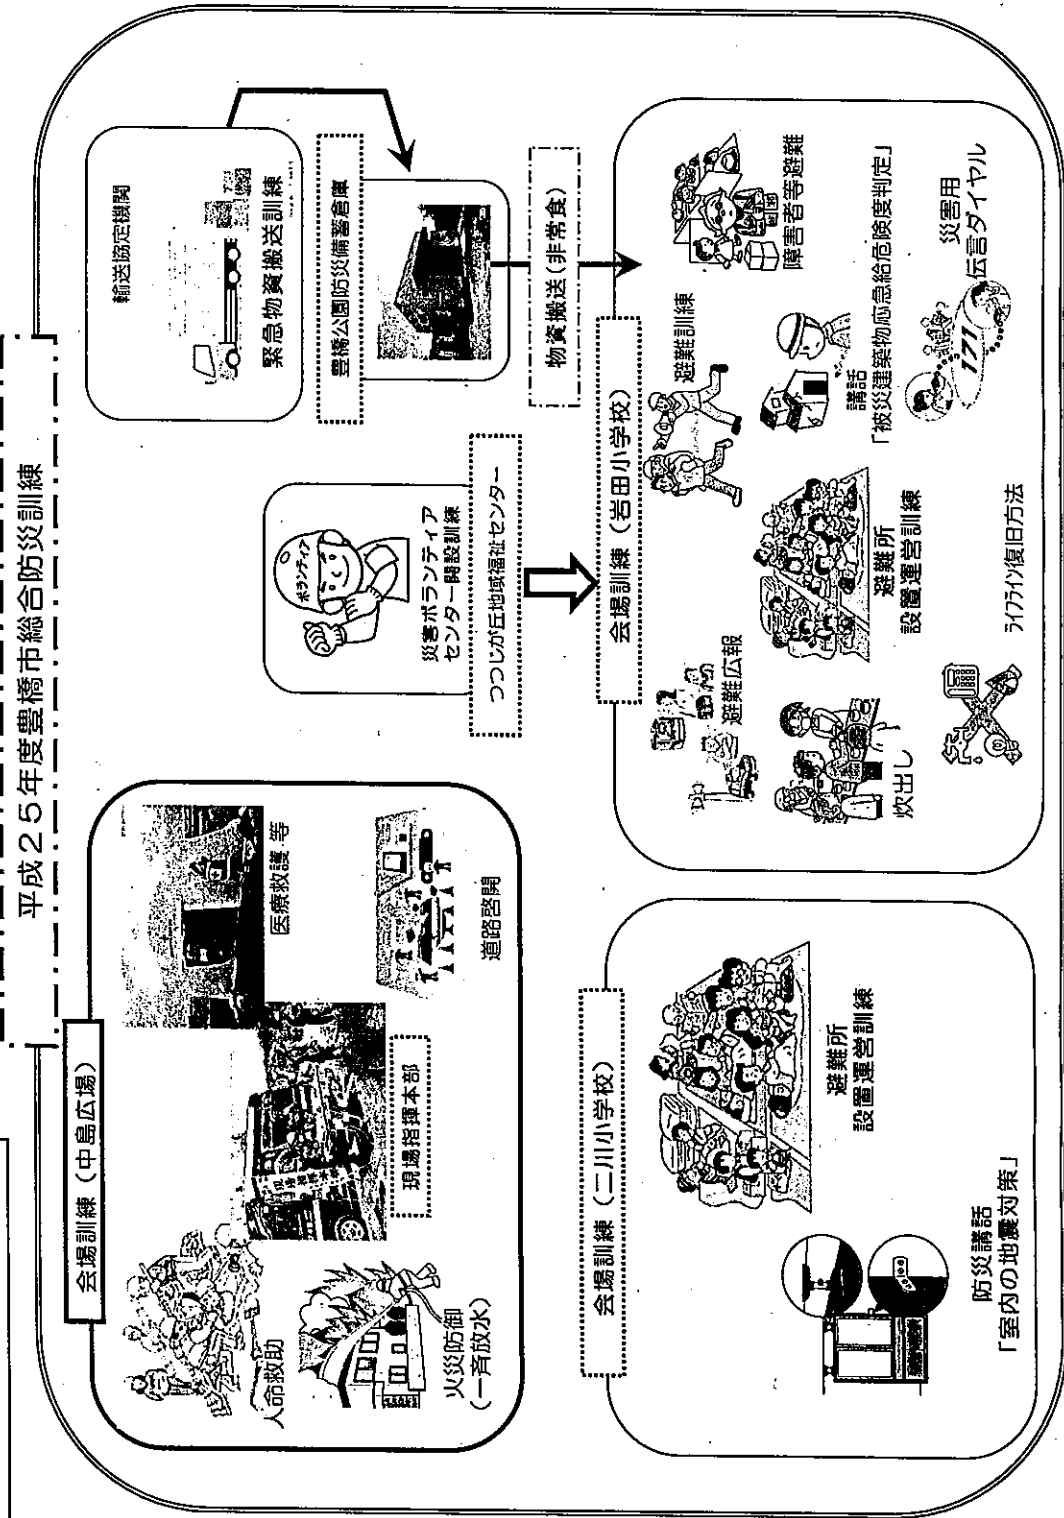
平成２５年度豊橋市総合防災訓練

会場訓練（中島広場）

人命救助

火災防御
（一斉放水）

現場指揮本部

医療救護 等

道路啓開

会場訓練（二川小学校）

避難所
設置運営訓練

防災講話
「室内の地震対策」

災害ボランティア
センター開設訓練

つつじが丘地域福祉センター

会場訓練（岩田小学校）

避難広報

炊出し

避難所
設置運営訓練

ライフライン復旧方法

避難訓練

講話
「被災建築物応急危険度判定」

災害用
伝言ダイヤル

障害者等避難

輸送協定機関

緊急物資搬送訓練

豊橋公園防災備蓄倉庫

物資搬送（非常食）